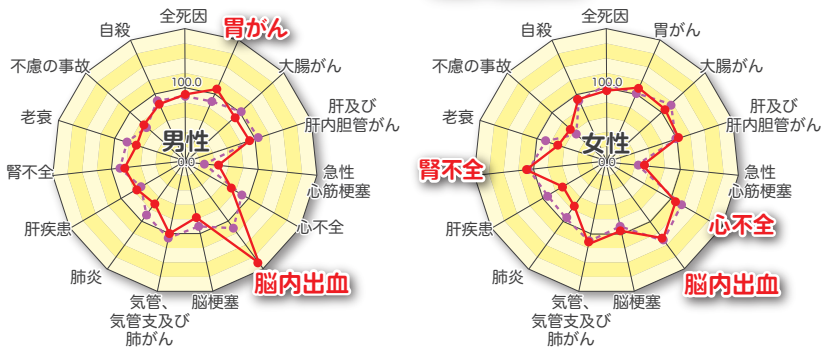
全死因
胃がん
大腸がん
肝及び肝内胆管がん
急性心筋梗塞
心不全
脳内出血
脳梗塞
気管、気管支及び肺がん
肺炎
肝疾患
腎不全
老衰
不慮の事故
自殺
100.0
0.0
男性

全死因
胃がん
大腸がん
肝及び肝内胆管がん
急性心筋梗塞
心不全
脳内出血
脳梗塞
気管、気管支及び肺がん
肺炎
肝疾患
腎不全
老衰
不慮の事故
自殺
100.0
0.0
女性